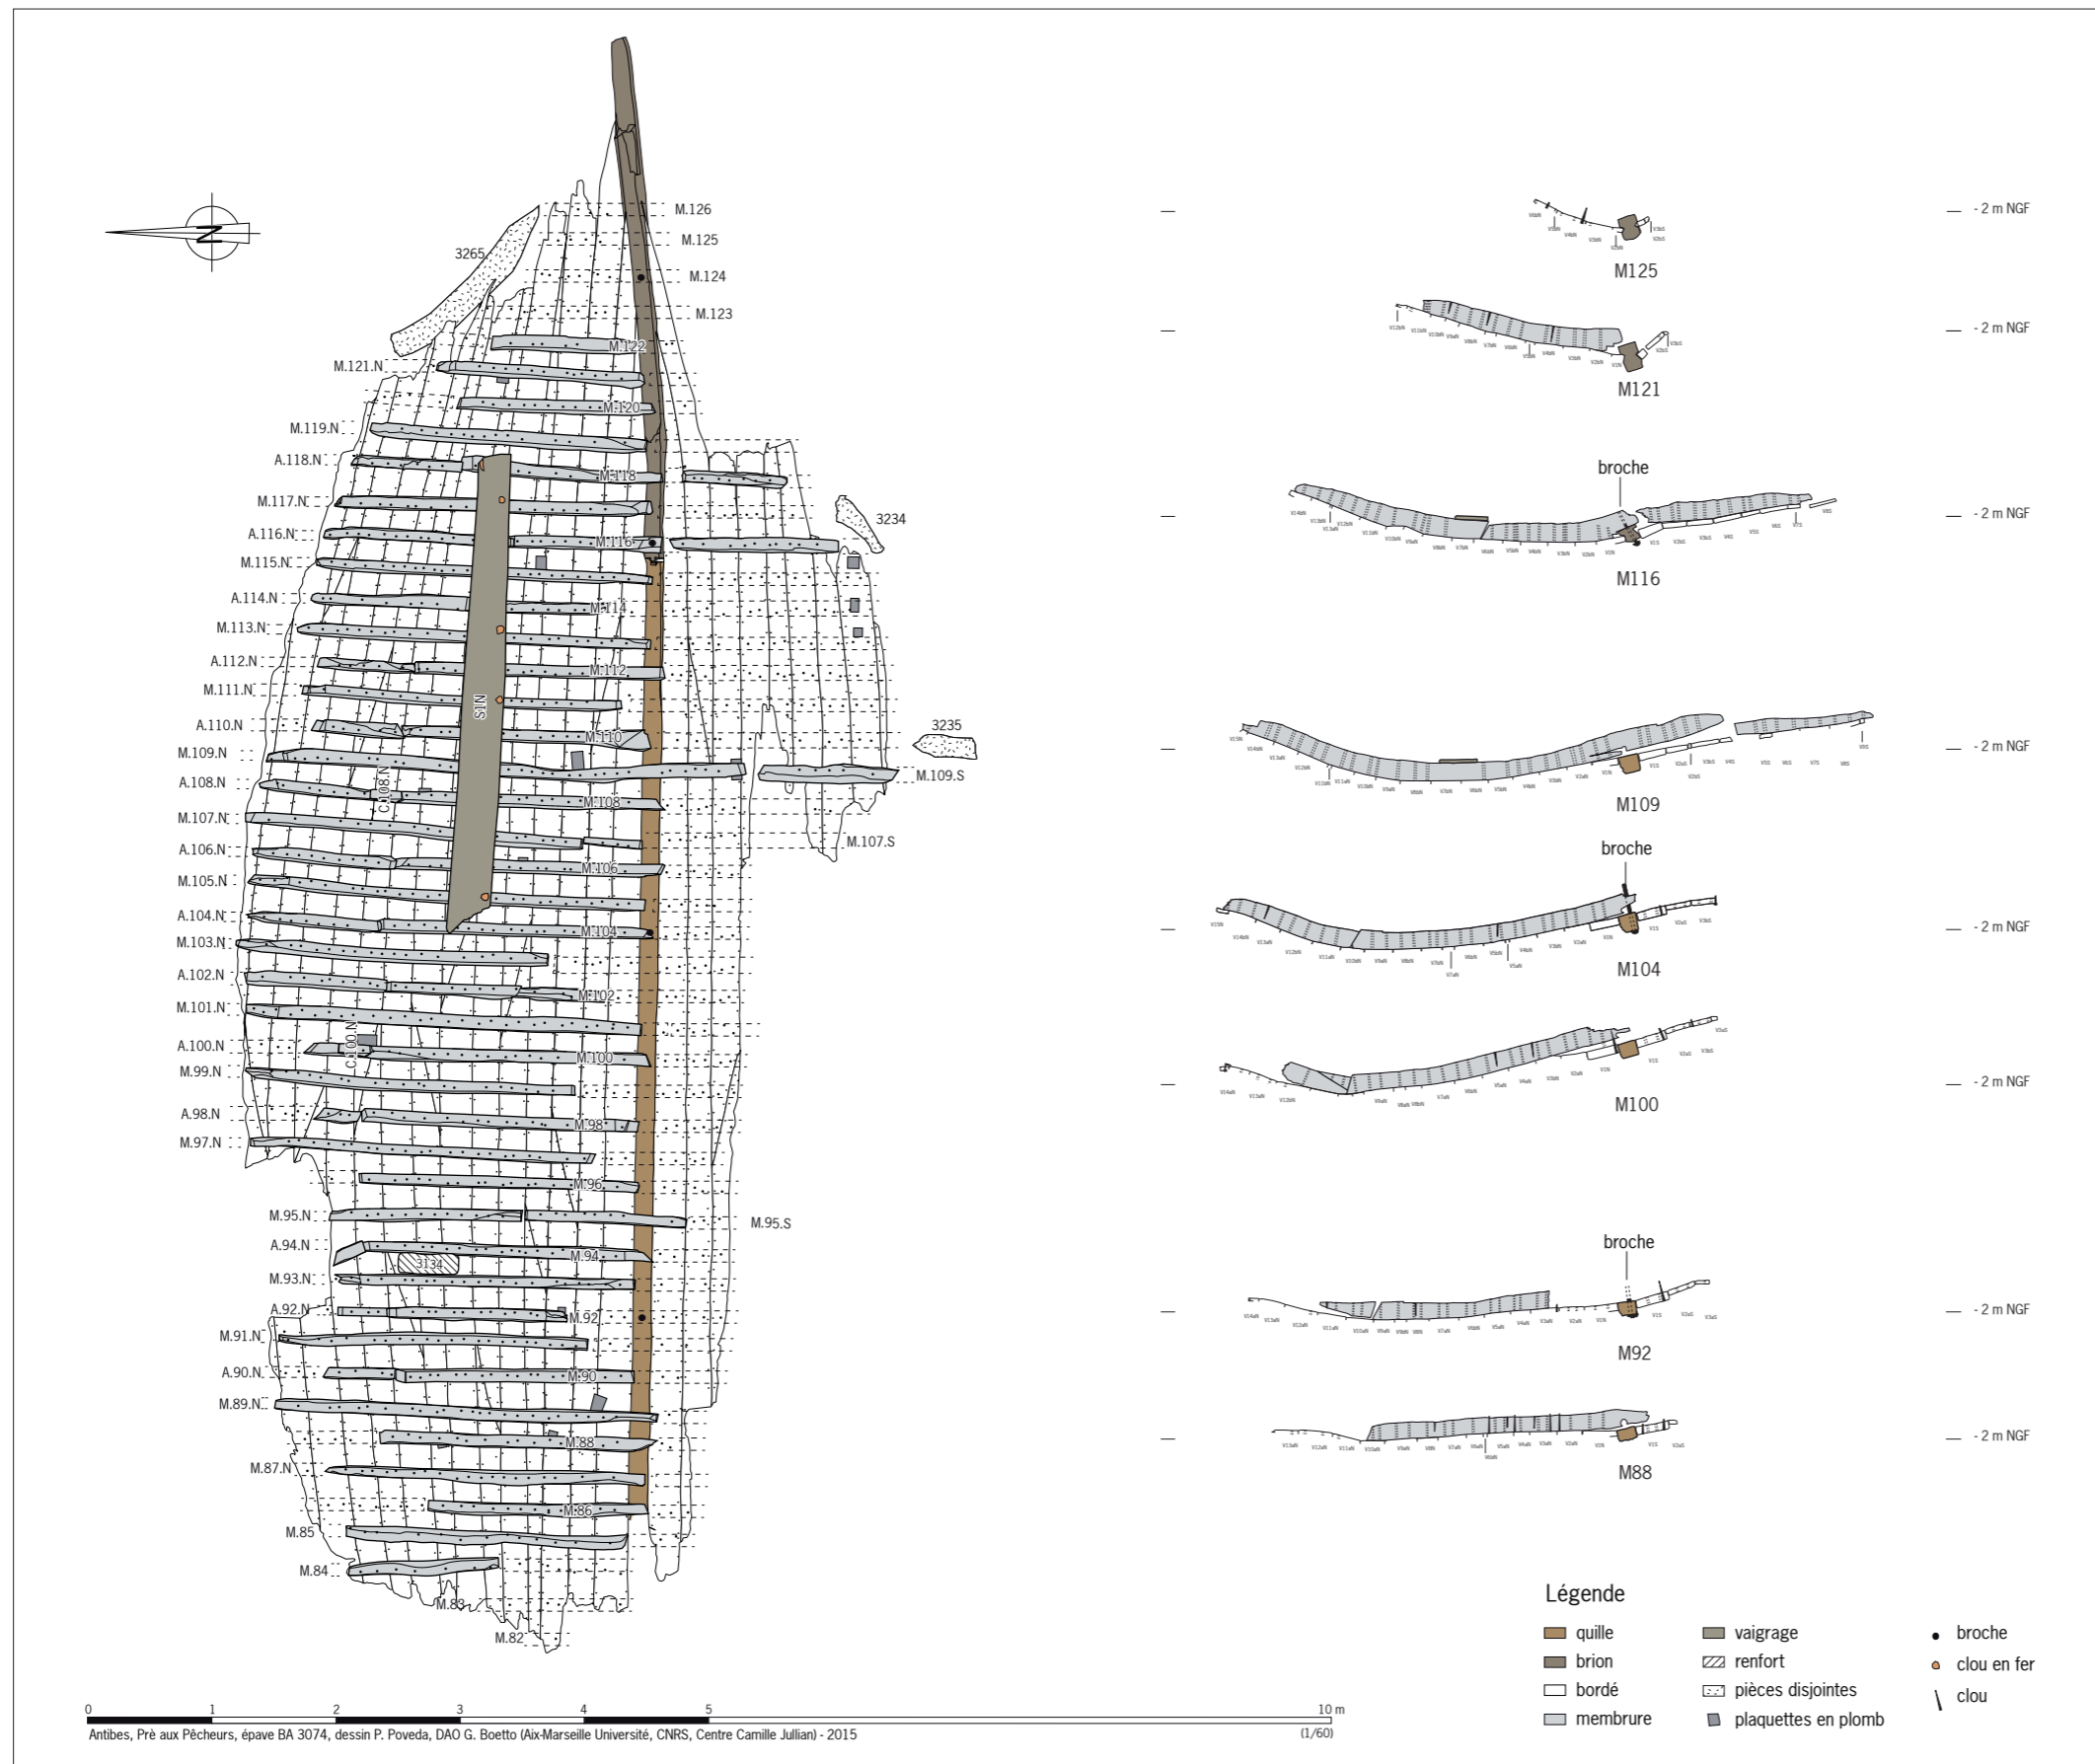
M.126
M.125
M.124
M.123
3265
M.122
M.121.N
M.120
M.119.N
A.118.N
M.118
M.117.N
3234
A.116.N
M.116
M.115.N
A.114.N
M.114
M.113.N
A.112.N
M.112
M.111.N
S1N
A.110.N
3235
M.110
M.109.N
M.109.S
A.108.N
C.108.N
M.108
M.107.N
M.107.S
A.106.N
M.106
M.105.N
A.104.N
M.104
M.103.N
A.102.N
M.102
M.101.N
A.100.N
C.100.N
M.100
M.99.N
A.98.N
M.98
M.97.N
M.96
M.95.N
M.95.S
A.94.N
M.94
3134
M.93.N
A.92.N
M.92
M.91.N
A.90.N
M.90
M.89.N
M.88
M.87.N
M.86
M.85
M.84
M.83
M.82

- 2 m NGF
M125
- 2 m NGF
M121
broche
- 2 m NGF
M116
- 2 m NGF
M109
broche
- 2 m NGF
M104
- 2 m NGF
M100
broche
- 2 m NGF
M92
- 2 m NGF
M88

Légende
quille
brion
bordé
membrure
vaigrage
renfort
pièces disjointes
plaquettes en plomb
broche
clou en fer
clou

0 1 2 3 4 5 10 m
Antibes, Pré aux Pêcheurs, épave BA 3074, dessin P. Poveda, DAO G. Boetto (Aix-Marseille Université, CNRS, Centre Camille Jullian) - 2015
(1/60)